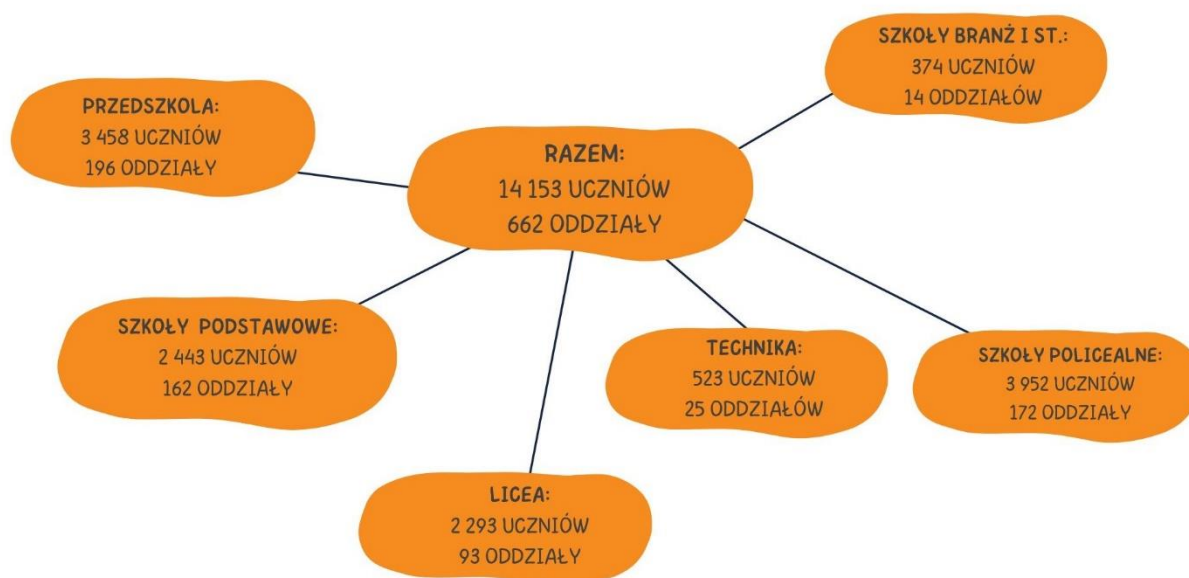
SZKOŁY BRANŻ I ST.:
374 UCZNIÓW
14 ODDZIAŁÓW

PRZEDSZKOLA:
3 458 UCZNIÓW
196 ODDZIAŁY

RAZEM:
14 153 UCZNIÓW
662 ODDZIAŁY

SZKOŁY PODSTAWOWE:
2 443 UCZNIÓW
162 ODDZIAŁY

TECHNIKA:
523 UCZNIÓW
25 ODDZIAŁÓW

SZKOŁY POLICEALNE:
3 952 UCZNIÓW
172 ODDZIAŁY

LICEA:
2 293 UCZNIÓW
93 ODDZIAŁY